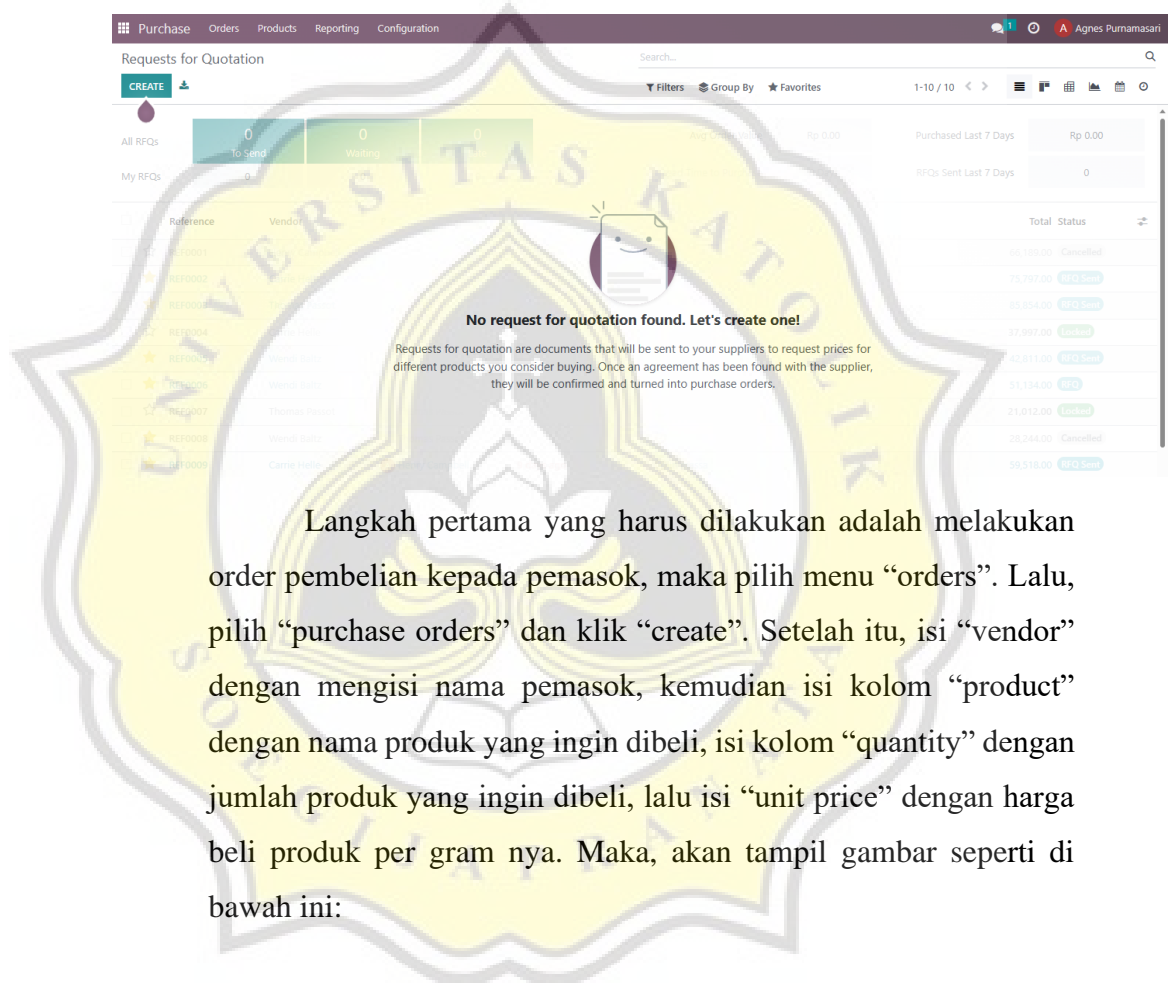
Purchase Orders Products Reporting Configuration

1 A Agnes Purnamasari

Requests for Quotation

Search...

CREATE

Filters Group By Favorites 1-10 / 10

All RFQs 0 To Send 0 Waiting 0

My RFQs 0

Purchased Last 7 Days Rp 0.00

RFQs Sent Last 7 Days 0

Reference Vendor Total Status

No request for quotation found. Let's create one!

Requests for quotation are documents that will be sent to your suppliers to request prices for different products you consider buying. Once an agreement has been found with the supplier, they will be confirmed and turned into purchase orders.

Langkah pertama yang harus dilakukan adalah melakukan order pembelian kepada pemasok, maka pilih menu “orders”. Lalu, pilih “purchase orders” dan klik “create”. Setelah itu, isi “vendor” dengan mengisi nama pemasok, kemudian isi kolom “product” dengan nama produk yang ingin dibeli, isi kolom “quantity” dengan jumlah produk yang ingin dibeli, lalu isi “unit price” dengan harga beli produk per gram nya. Maka, akan tampil gambar seperti di bawah ini: